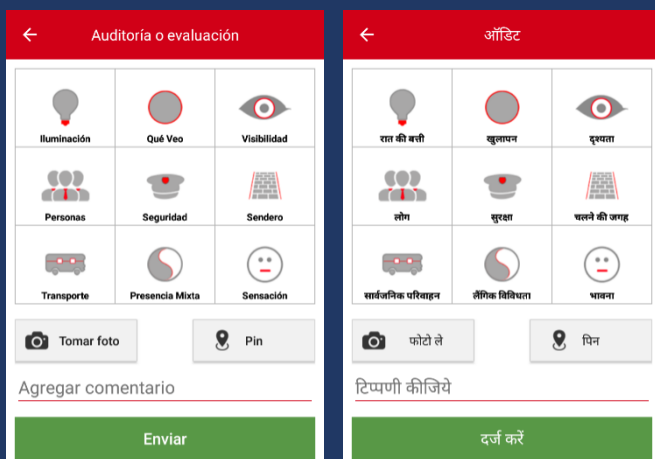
Auditoría o evaluación

| Iluminación | Qué Veo | Visibilidad |
|---|---|---|
| Personas | Seguridad | Sendero |
| Transporte | Presencia Mixta | Sensación |

Tomar foto

Pin

Agregar comentario

Enviar

ऑडिट

| रात की बत्ती | खुलापन | दृश्यता |
|---|---|---|
| लोग | सुरक्षा | चलने की जगह |
| सार्वजनिक परिवहन | लैंगिक विविधता | भावना |

फोटो ले

पिन

टिप्पणी कीजिये

दर्ज करें